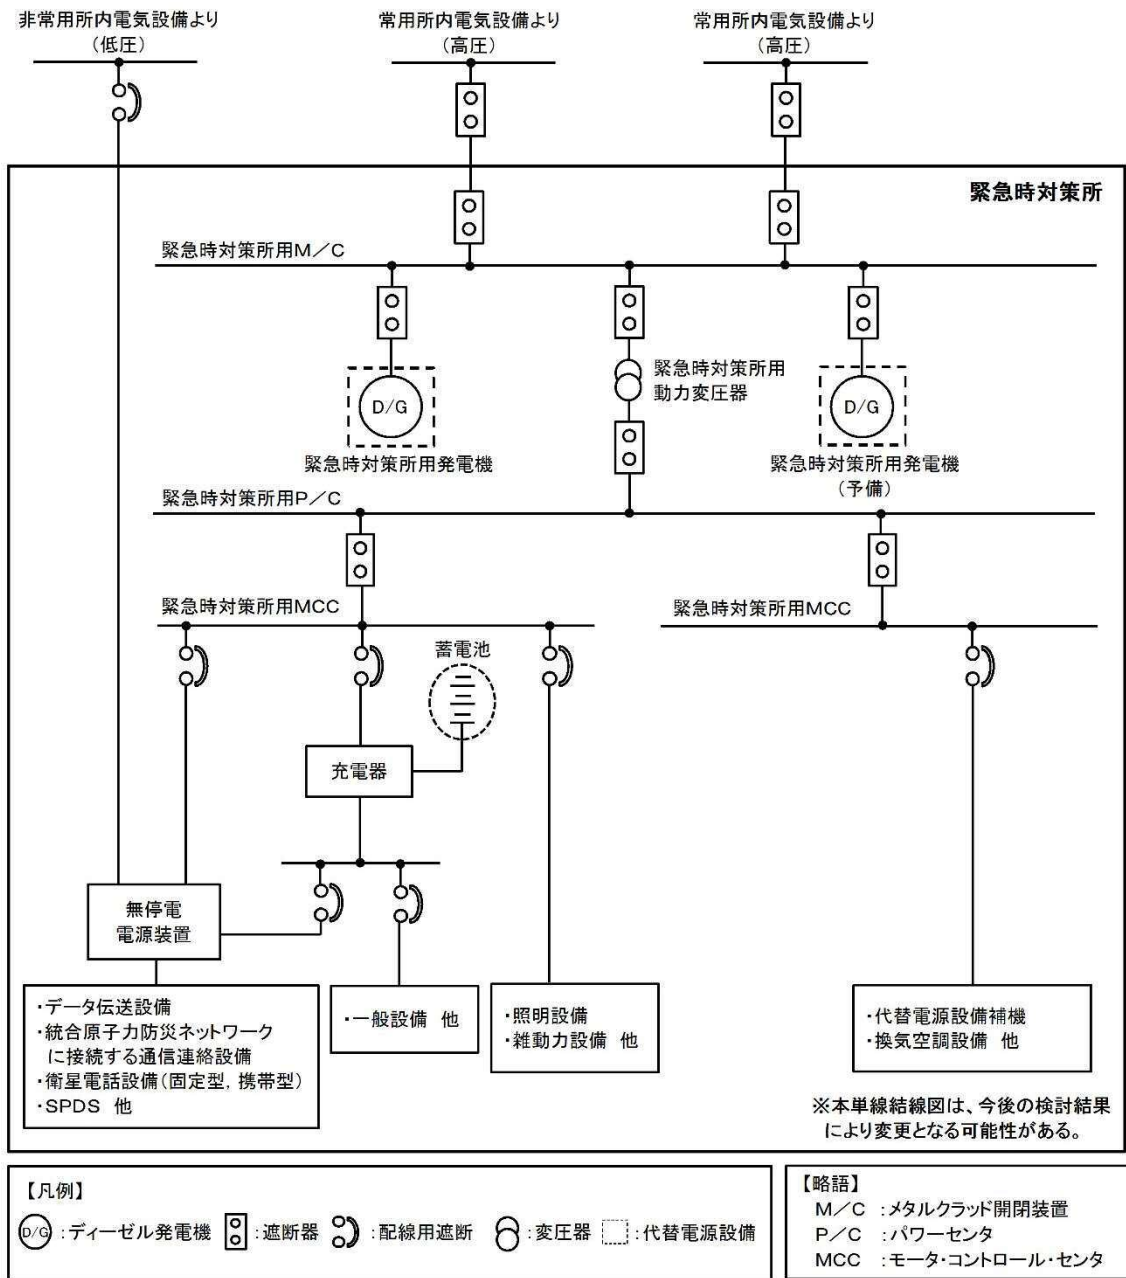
非常用所内電気設備より
（低圧）

常用所内電気設備より
（高圧）

常用所内電気設備より
（高圧）

緊急時対策所

緊急時対策所用M／C

D/G

緊急時対策所用発電機

緊急時対策所用
動力変圧器

D/G

緊急時対策所用発電機
（予備）

緊急時対策所用P／C

緊急時対策所用MCC

緊急時対策所用MCC

蓄電池

充電器

無停電
電源装置

・データ伝送設備
・統合原子力防災ネットワーク
に接続する通信連絡設備
・衛星電話設備（固定型，携帯型）
・SPDS 他

・一般設備 他

・照明設備
・雑動力設備 他

・代替電源設備補機
・換気空調設備 他

※本単線結線図は、今後の検討結果により変更となる可能性がある。

【凡例】
D/G :ディーゼル発電機 :遮断器 :配線用遮断 :変圧器 :代替電源設備

【略語】
M／C :メタルクラッド開閉装置
P／C :パワーセンタ
MCC :モータ・コントロール・センタ